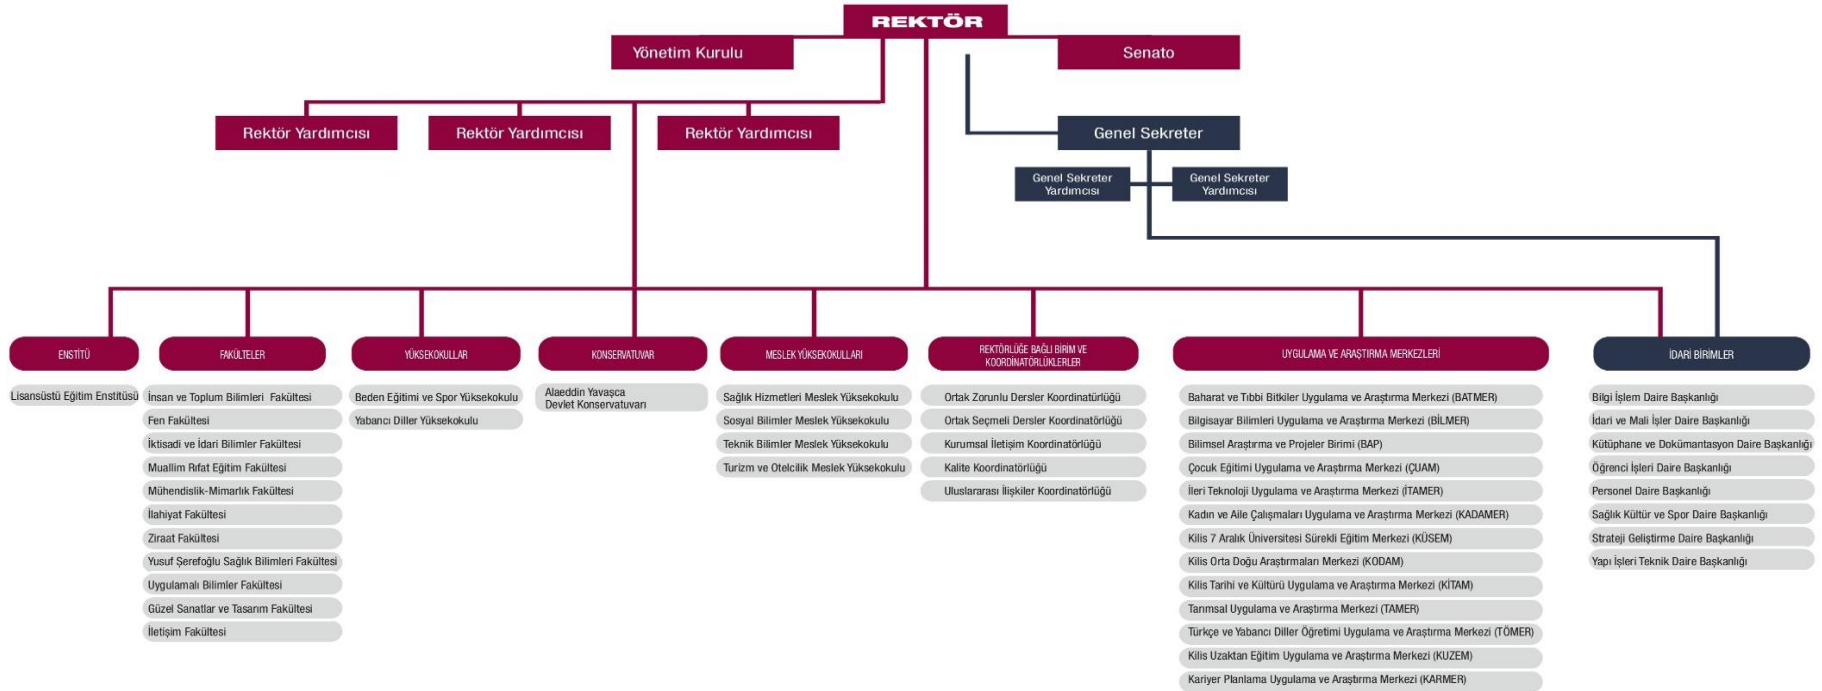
REKTÖR

Yönetim Kurulu

Senato

Rektör Yardımcısı

Rektör Yardımcısı

Rektör Yardımcısı

Genel Sekreter

Genel Sekreter Yardımcısı

Genel Sekreter Yardımcısı

ENSTİTÜ

Lisansüstü Eğitim Enstitüsü

FAKÜLTELER

İnsan ve Toplum Bilimleri Fakültesi
Fen Fakültesi
İktisadi ve İdari Bilimler Fakültesi
Muallim Rıfat Eğitim Fakültesi
Mühendislik-Mimarlık Fakültesi
İlahiyat Fakültesi
Ziraat Fakültesi
Yusuf Şerefoğlu Sağlık Bilimleri Fakültesi
Uygulamalı Bilimler Fakültesi
Güzel Sanatlar ve Tasarım Fakültesi
İletişim Fakültesi

YÜKSEKOKULLAR

Beden Eğitimi ve Spor Yüksekokulu
Yabancı Diller Yüksekokulu

KONSERVATUVAR

Alaeddin Yavaşca Devlet Konservatuvarı

MESLEK YÜKSEKOKULLARI

Sağlık Hizmetleri Meslek Yüksekokulu
Sosyal Bilimler Meslek Yüksekokulu
Teknik Bilimler Meslek Yüksekokulu
Turizm ve Otelcilik Meslek Yüksekokulu

REKTÖRLÜĞE BAĞLI BİRİM VE KOORDİNATÖRLÜKLER

Ortak Zorunlu Dersler Koordinatörlüğü
Ortak Seçmeli Dersler Koordinatörlüğü
Kurumsal İletişim Koordinatörlüğü
Kalite Koordinatörlüğü
Uluslararası İlişkiler Koordinatörlüğü

UYGULAMA VE ARAŞTIRMA MERKEZLERİ

Baharat ve Tıbbi Bitkiler Uygulama ve Araştırma Merkezi (BATMER)
Bilgisayar Bilimleri Uygulama ve Araştırma Merkezi (BİLMER)
Bilimsel Araştırma ve Projeler Birimi (BAP)
Çocuk Eğitimi Uygulama ve Araştırma Merkezi (ÇUAM)
İleri Teknoloji Uygulama ve Araştırma Merkezi (İTAMER)
Kadın ve Aile Çalışmaları Uygulama ve Araştırma Merkezi (KADAMER)
Kilis 7 Aralık Üniversitesi Sürekli Eğitim Merkezi (KÜSEM)
Kilis Orta Doğu Araştırmaları Merkezi (KODAM)
Kilis Tarihi ve Kültürü Uygulama ve Araştırma Merkezi (KİTAM)
Tarımsal Uygulama ve Araştırma Merkezi (TAMER)
Türkçe ve Yabancı Diller Öğretimi Uygulama ve Araştırma Merkezi (TÖMER)
Kilis Uzaktan Eğitim Uygulama ve Araştırma Merkezi (KUZEM)
Kariyer Planlama Uygulama ve Araştırma Merkezi (KARMER)

İDARİ BİRİMLER

Bilgi İşlem Daire Başkanlığı
İdari ve Mali İşler Daire Başkanlığı
Kütüphane ve Dokümantasyon Daire Başkanlığı
Öğrenci İşleri Daire Başkanlığı
Personel Daire Başkanlığı
Sağlık Kültür ve Spor Daire Başkanlığı
Strateji Geliştirme Daire Başkanlığı
Yapı İşleri Teknik Daire Başkanlığı